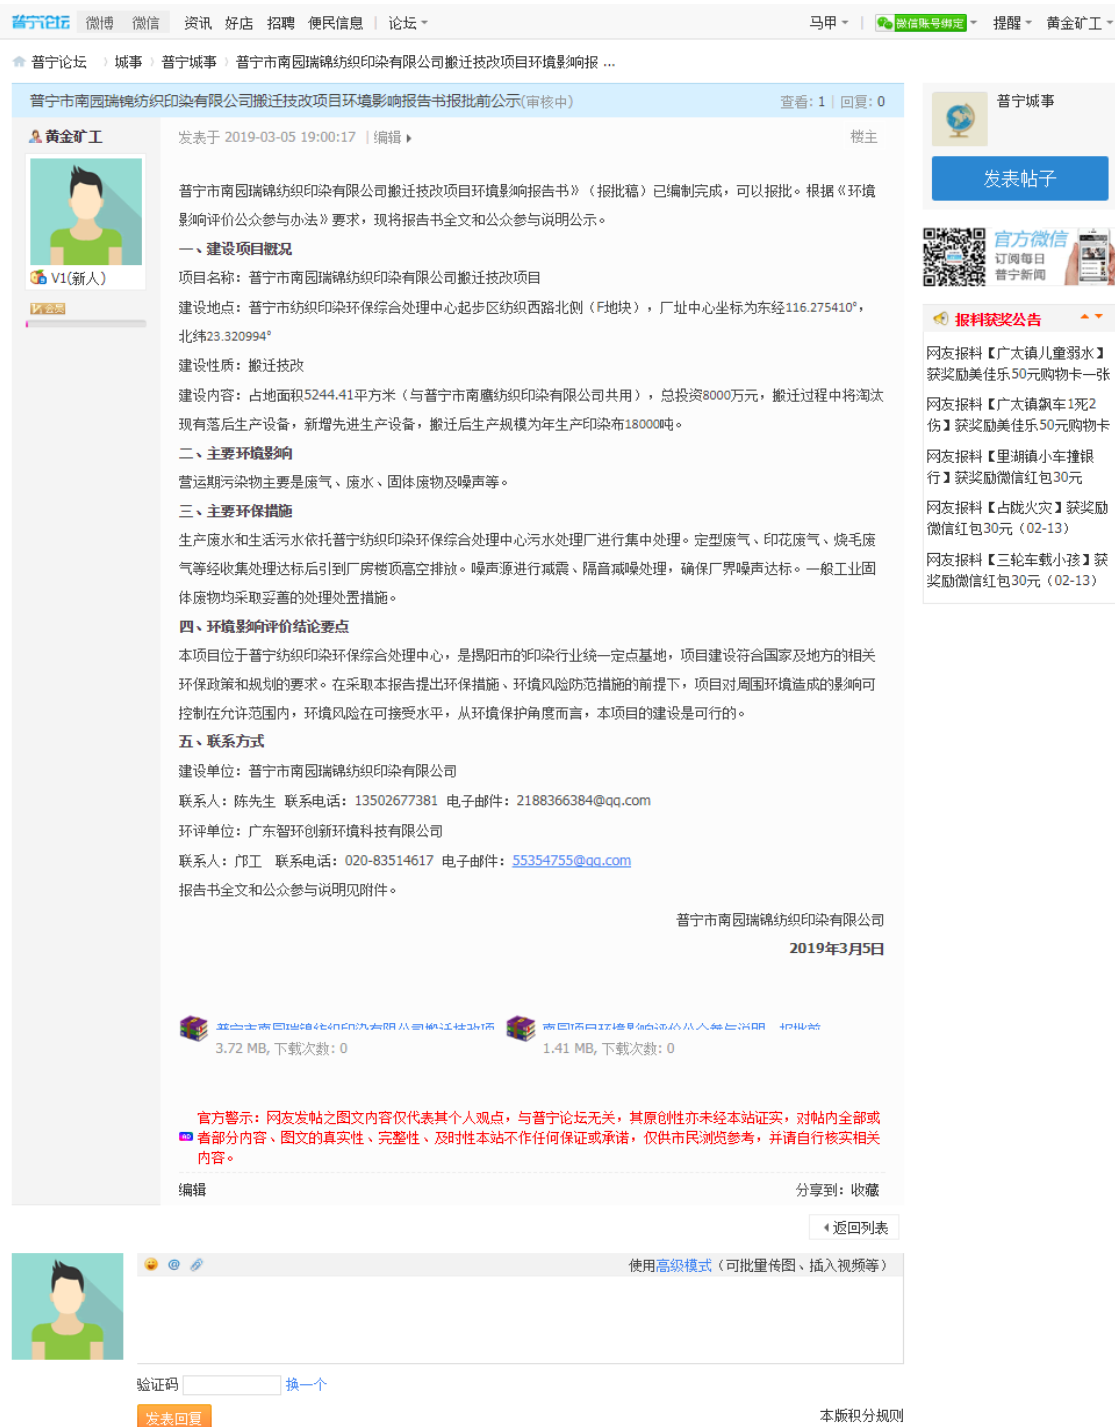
普宁论坛 微博 微信 资讯 好店 招聘 便民信息 论坛

马甲 微信账号绑定 提醒 黄金矿工

普宁论坛 › 城事 › 普宁城事 › 普宁市南园瑞锦纺织印染有限公司搬迁技改项目环境影响报 ...

普宁市南园瑞锦纺织印染有限公司搬迁技改项目环境影响报告书报批前公示(审核中)

查看: 1 | 回复: 0

黄金矿工

V1(新人)

发表于 2019-03-05 19:00:17 | 编辑

楼主

普宁市南园瑞锦纺织印染有限公司搬迁技改项目环境影响报告书》(报批稿)已编制完成,可以报批。根据《环境影响评价公众参与办法》要求,现将报告书全文和公众参与说明公示。

一、建设项目概况

项目名称:普宁市南园瑞锦纺织印染有限公司搬迁技改项目

建设地点:普宁市纺织印染环保综合处理中心起步区纺织西路北侧(F地块),厂址中心坐标为东经116.275410°,北纬23.320994°

建设性质:搬迁技改

建设内容:占地面积5244.41平方米(与普宁市南鹰纺织印染有限公司共用),总投资8000万元,搬迁过程中将淘汰现有落后生产设备,新增先进生产设备,搬迁后生产规模为年生产印染布18000吨。

二、主要环境影响

营运期污染物主要是废气、废水、固体废物及噪声等。

三、主要环保措施

生产废水和生活污水依托普宁纺织印染环保综合处理中心污水处理厂进行集中处理。定型废气、印花废气、烧毛废气等经收集处理达标后引到厂房楼顶高空排放。噪声源进行减震、隔音减噪处理,确保厂界噪声达标。一般工业固体废物均采取妥善的处理处置措施。

四、环境影响评价结论要点

本项目位于普宁纺织印染环保综合处理中心,是揭阳市的印染行业统一定点基地,项目建设符合国家及地方的相关环保政策和规划的要求。在采取本报告提出环保措施、环境风险防范措施的前提下,项目对周围环境造成的影响可控制在允许范围内,环境风险在可接受水平,从环境保护角度而言,本项目的建设是可行的。

五、联系方式

建设单位:普宁市南园瑞锦纺织印染有限公司

联系人:陈先生 联系电话:13502677381 电子邮件:2188366384@qq.com

环评单位:广东智环创新环境科技有限公司

联系人:邝工 联系电话:020-83514617 电子邮件:55354755@qq.com

报告书全文和公众参与说明见附件。

普宁市南园瑞锦纺织印染有限公司

2019年3月5日

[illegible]
3.72 MB, 下载次数: 0

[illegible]
1.41 MB, 下载次数: 0

官方警示:网友发帖之图文内容仅代表其个人观点,与普宁论坛无关,其原创性亦未经本站证实,对帖内全部或者部分内容、图文的真实性、完整性、及时性本站不作任何保证或承诺,仅供市民浏览参考,并请自行核实相关内容。

编辑

分享到: 收藏

返回列表

使用高级模式(可批量传图、插入视频等)

验证码 换一个

发表回复

本版积分规则

普宁城事

发表帖子

官方微信 订阅每日普宁新闻

报料获奖公告

网友报料【广太镇儿童溺水】获奖励美佳乐50元购物卡一张

网友报料【广太镇飙车1死2伤】获奖励美佳乐50元购物卡

网友报料【里湖镇小车撞银行】获奖励微信红包30元

网友报料【占陇火灾】获奖励微信红包30元(02-13)

网友报料【三轮车载小孩】获奖励微信红包30元(02-13)